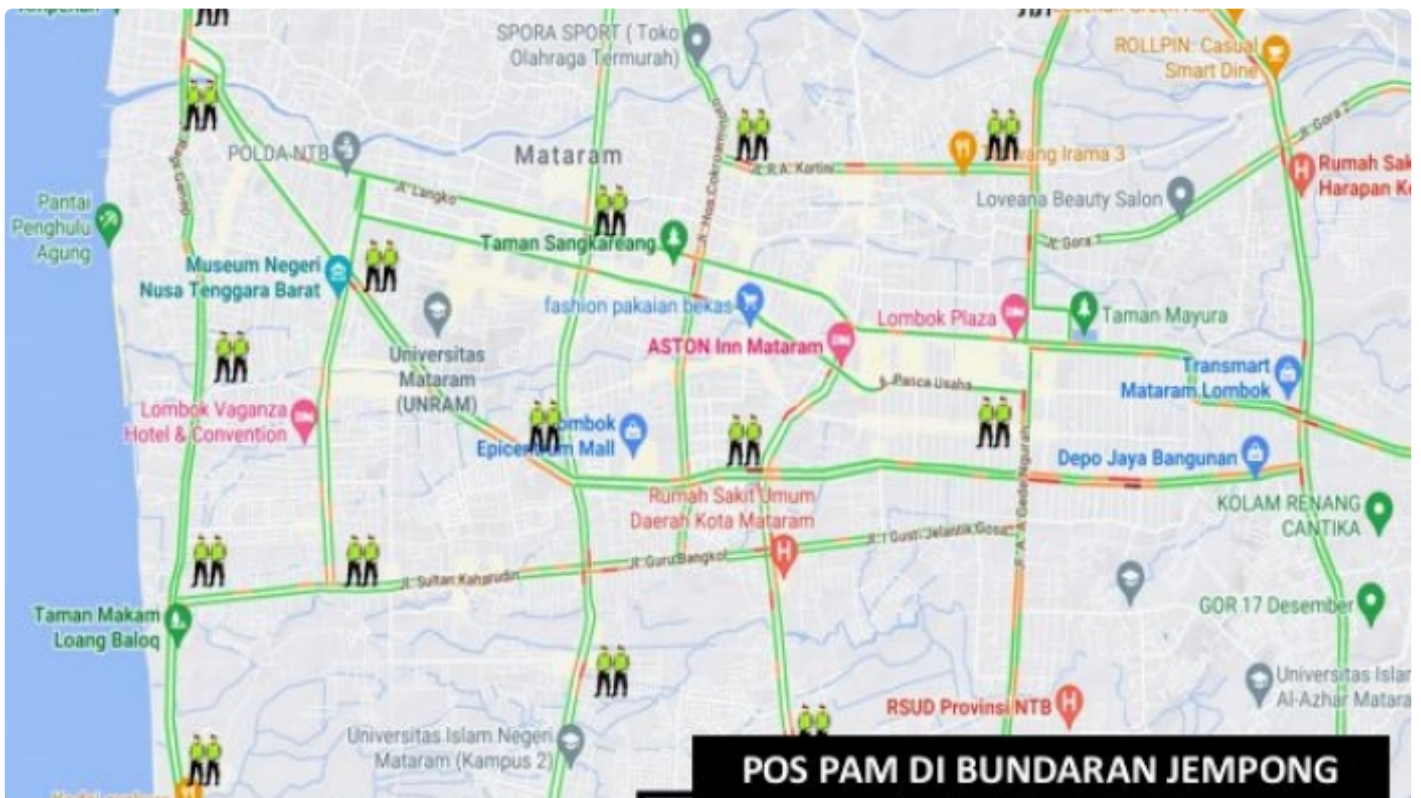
SPORA SPORT ( Toko Olahraga Termurah)

ROLLPIN: Casual Smart Dine

Mataram

POLDA NTB

Jl. Langko

Jl. R.A. Kartini

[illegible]rang Irama 3

Rumah Sak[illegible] Harapan K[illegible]

Loveana Beauty Salon

Jl. Gora 2

Jl. Gora 1

Pantai Penghulu Agung

Taman Sangkareang

Jl. Bung Karno

Jl. Nos Cokroaminoto

Museum Negeri Nusa Tenggara Barat

fashion pakaian bekas

Lombok Plaza

Taman Mayura

Universitas Mataram (UNRAM)

ASTON Inn Mataram

Transmart Mataram Lombok

Jl. Panca Usaha

Lombok Vaganza Hotel & Convention

Lombok Epicentrum Mall

Depo Jaya Bangunan

Rumah Sakit Umum Daerah Kota Mataram

KOLAM RENANG CANTIKA

Jl. I Gusti Jelantik Gosa

Jl. Guru Bangkol

Jl. Sultan Kaharudin

Jl. A.A. Gede Ngurah

GOR 17 Desember

Taman Makam Loang Baloq

Universitas Isla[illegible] Al-Azhar Matara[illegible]

RSUD Provinsi NTB

Universitas Islam Negeri Mataram (Kampus 2)

POS PAM DI BUNDARAN JEMPONG